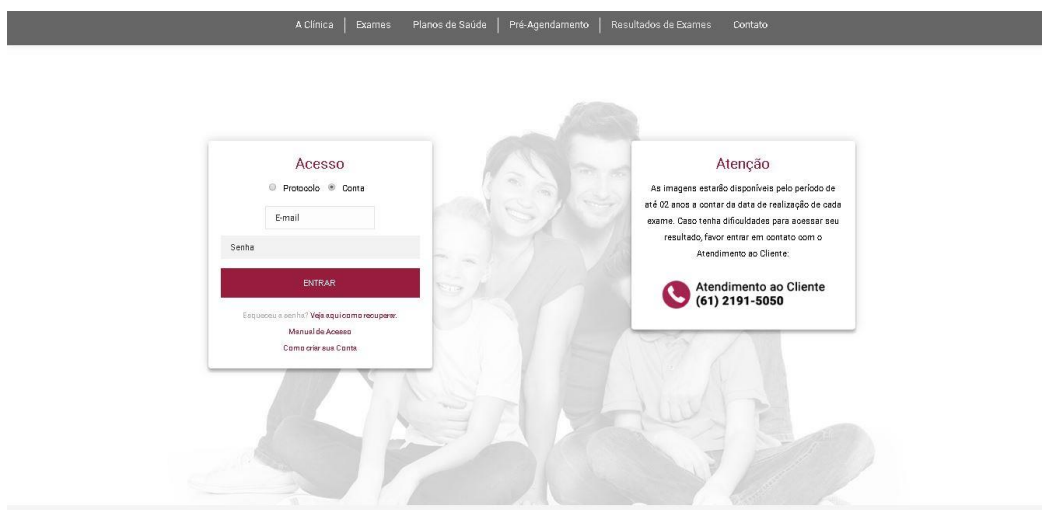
A Clínica | Exames Planos de Saúde | Pré-Agendamento | Resultados de Exames Contato

Acesso

Protocolo Conta

E-mail

Senha

ENTRAR

Esqueceu a senha? Veja aqui como recuperar.

Manual de Acesso

Como criar sua Conta

Atenção

As imagens estarão disponíveis pelo período de até 02 anos a contar da data de realização de cada exame. Caso tenha dificuldades para acessar seu resultado, favor entrar em contato com o Atendimento ao Cliente:

Atendimento ao Cliente
(61) 2191-5050